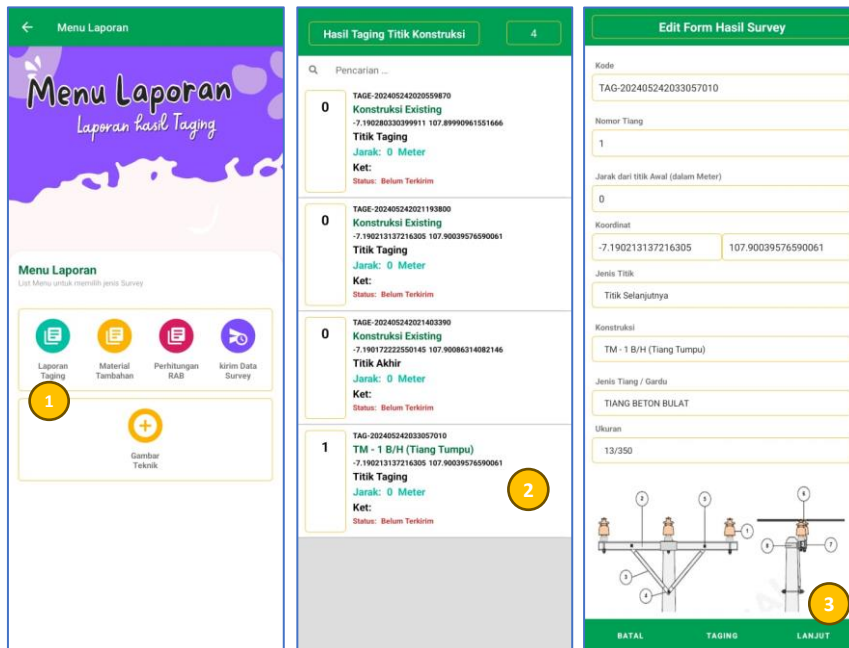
Menu Laporan

Menu Laporan
Laporan hasil Taging

Menu Laporan
List Menu untuk memilih jenis Survey

Laporan Taging
Material Tambahan
Perhitungan RAB
kirim Data Survey

1

Gambar Teknik

Hasil Taging Titik Konstruksi
4

Pencarian ...

0
TAGE-202405242020559870
Konstruksi Existing
-7.190280330399911 107.89990961551666
Titik Taging
Jarak: 0 Meter
Ket:
Status: Belum Terkirim

0
TAGE-202405242021193800
Konstruksi Existing
-7.190213137216305 107.90039576590061
Titik Taging
Jarak: 0 Meter
Ket:
Status: Belum Terkirim

0
TAGE-202405242021403390
Konstruksi Existing
-7.190172222550145 107.90086314082146
Titik Akhir
Jarak: 0 Meter
Ket:
Status: Belum Terkirim

1
TAG-202405242033057010
TM - 1 B/H (Tiang Tumpu)
-7.190213137216305 107.90039576590061
Titik Taging
Jarak: 0 Meter
Ket:
Status: Belum Terkirim

2

Edit Form Hasil Survey

Kode
TAG-202405242033057010

Nomor Tiang
1

Jarak dari titik Awal (dalam Meter)
0

Koordinat
-7.190213137216305
107.90039576590061

Jenis Titik
Titik Selanjutnya

Konstruksi
TM - 1 B/H (Tiang Tumpu)

Jenis Tiang / Gardu
TIANG BETON BULAT

Ukuran
13/350

2
3
1
6
8
7
3
4

3

BATAL
TAGING
LANJUT